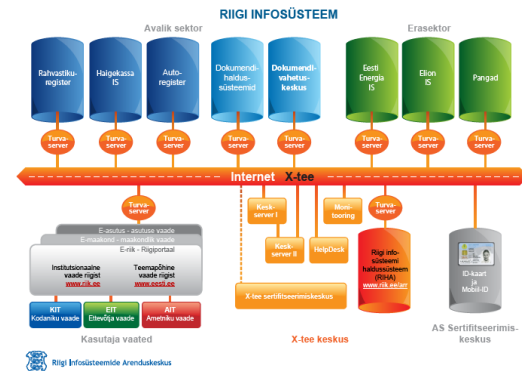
RIIGI INFOSÜSTEEM

Avalik sektor

Erasektor

Rahvastikuregister

Haigekassa IS

Autoregister

Dokumendihaldussüsteemid

Dokumendivahetuskeskus

Eesti Energia IS

Elion IS

Pangad

Turvaserver

Turvaserver

Turvaserver

Turvaserver

Turvaserver

Turvaserver

Turvaserver

Turvaserver

Internet

X-tee

Turvaserver

Keskserver I

Keskserver II

HelpDesk

Monitooring

Turvaserver

Riigi infosüsteemi haldussüsteem (RIHA) www.riha.ee/arr

E-asutus - asutuse vaade

E-maakond - maakondlik vaade

E-riik - Riigiportaal

Institutsionaalne vaade riigist www.riik.ee

Teemapõhine vaade riigist www.eesti.ee

KIT Kodaniku vaade

EIT Ettevõtja vaade

AIT Ametniku vaade

X-tee sertifitseerimiskeskus

ID-kaart ja Mobiil-ID

Kasutaja vaated

X-tee keskus

AS Sertifitseerimiskeskus

Riigi Infosüsteemide Arenduskeskus